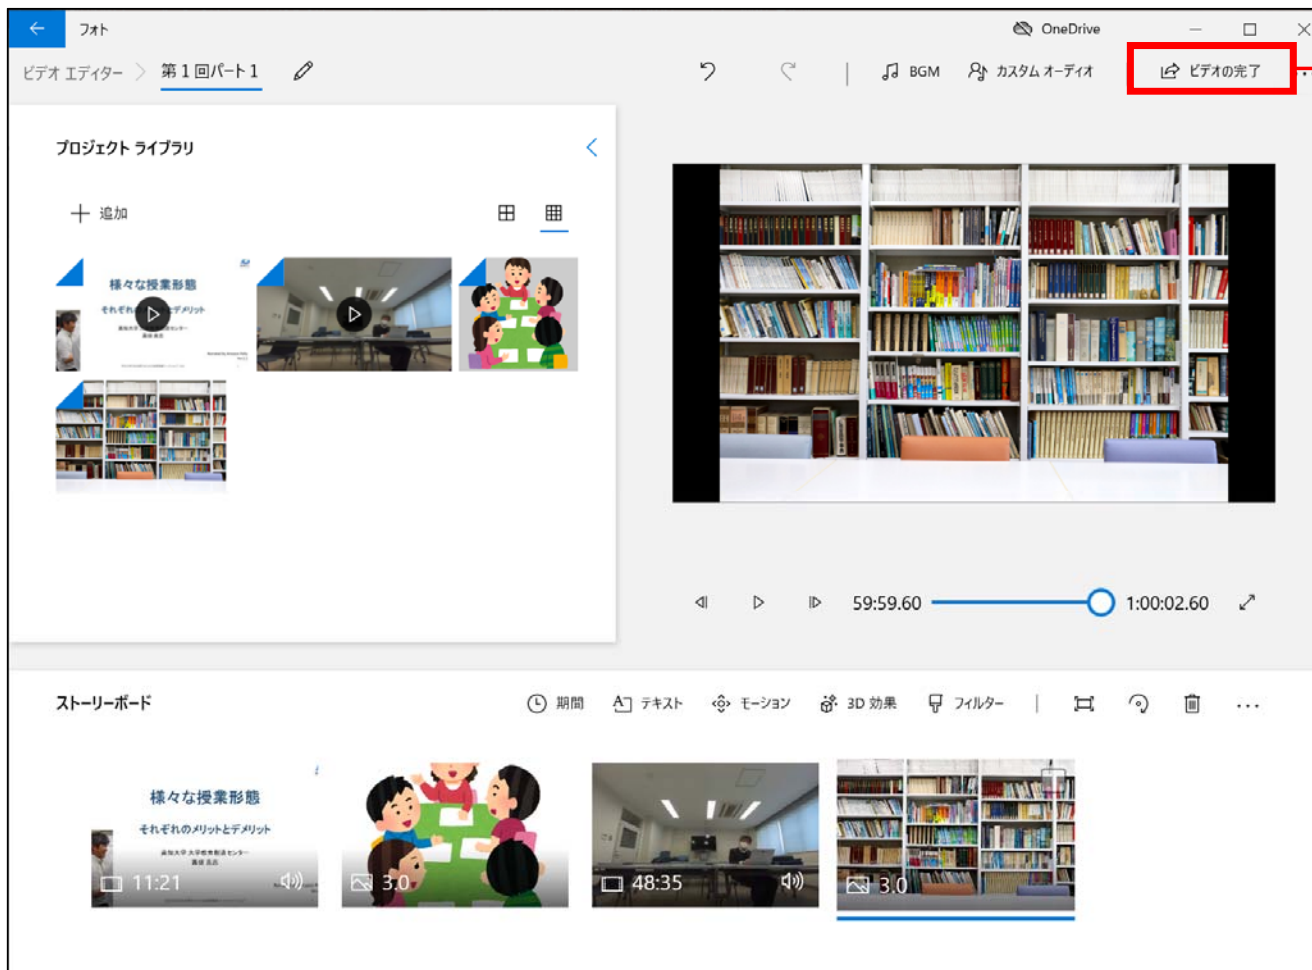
フォト

OneDrive

ビデオ エディター 第１回パート１

BGM カスタム オーディオ ビデオの完了

プロジェクト ライブラリ

＋ 追加

様々な授業形態
それぞれのメリットとデメリット

59:59.60 1:00:02.60

ストーリーボード

期間 テキスト モーション 3D 効果 フィルター

様々な授業形態
それぞれのメリットとデメリット

11:21 3.0 48:35 3.0